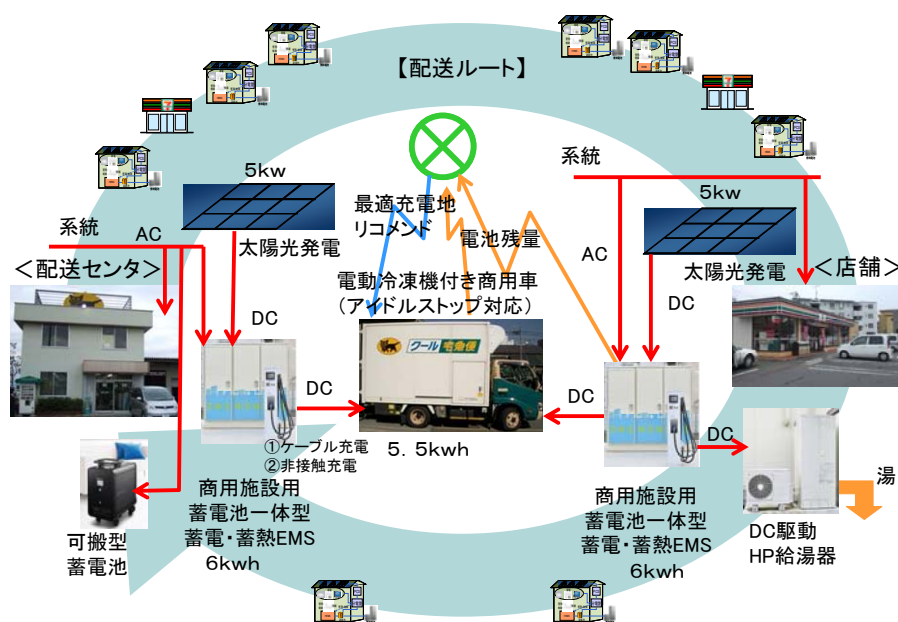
【配送ルート】

5kw

系統

5kw

最適充電地リコメンド

電池残量

系統

AC

太陽光発電

＜配送センタ＞

電動冷凍機付き商用車（アイドルストップ対応）

AC

太陽光発電

＜店舗＞

DC

DC

DC

クール宅急便

DC

DC

①ケーブル充電
②非接触充電

5．5kwh

湯

商用施設用
蓄電池一体型
蓄電・蓄熱EMS
6kwh

商用施設用
蓄電池一体型
蓄電・蓄熱EMS
6kwh

DC駆動
HP給湯器

可搬型
蓄電池